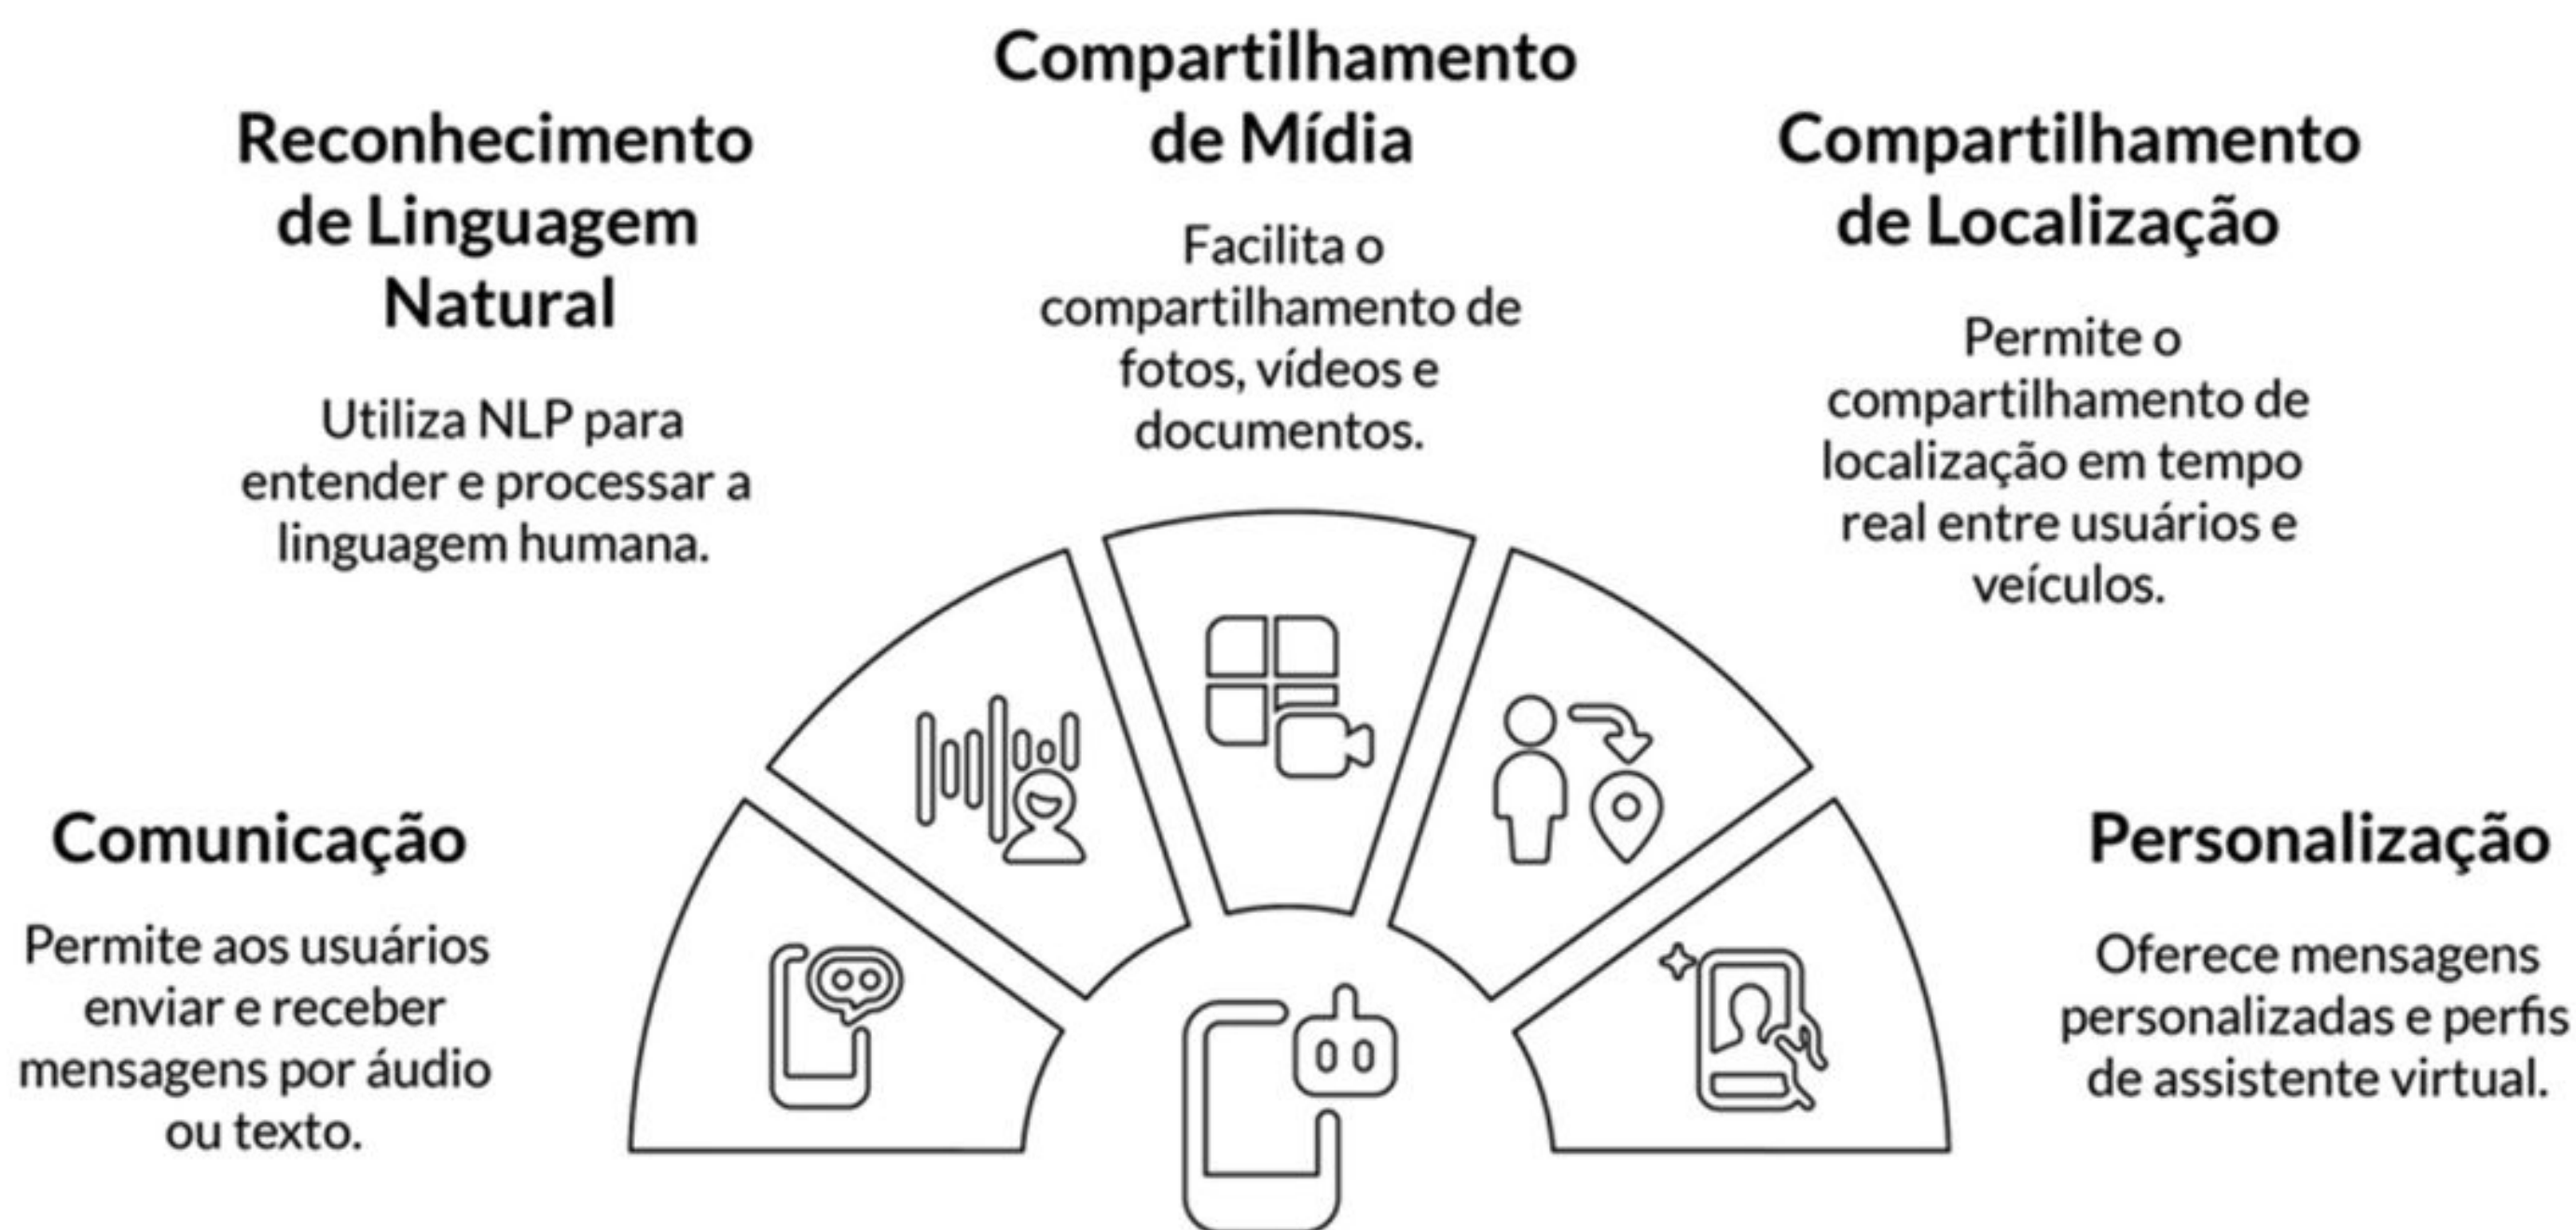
Compartilhamento de Mídia

Facilita o compartilhamento de fotos, vídeos e documentos.

Reconhecimento de Linguagem Natural

Utiliza NLP para entender e processar a linguagem humana.

Compartilhamento de Localização

Permite o compartilhamento de localização em tempo real entre usuários e veículos.

Comunicação

Permite aos usuários enviar e receber mensagens por áudio ou texto.

Personalização

Oferece mensagens personalizadas e perfis de assistente virtual.